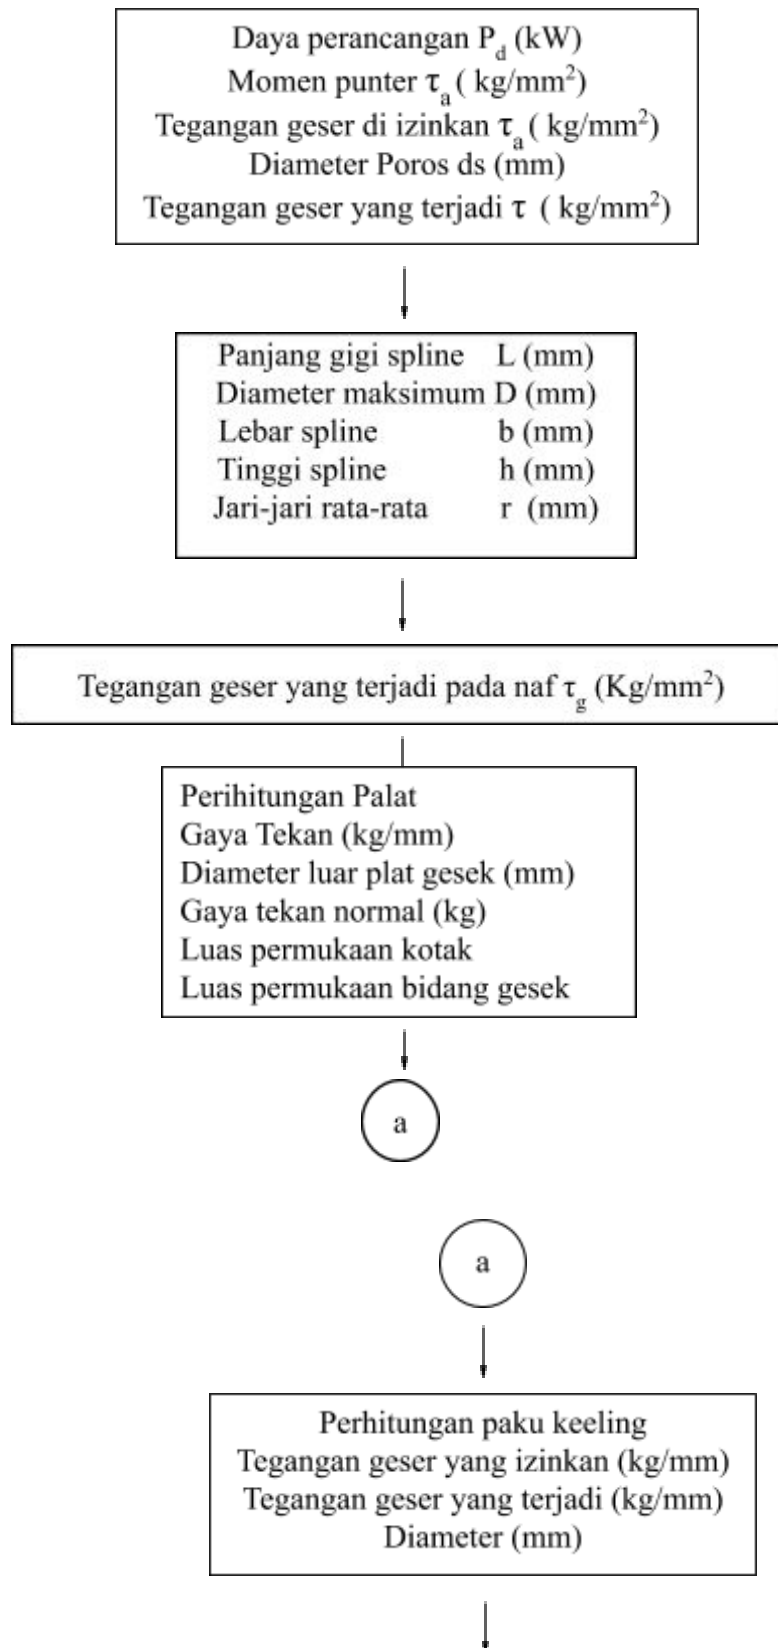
Daya perancangan $P_d$ (kW)
Momen punter $\tau_a$ ( kg/mm$^2$)
Tegangan geser di izinkan $\tau_a$ ( kg/mm$^2$)
Diameter Poros ds (mm)
Tegangan geser yang terjadi $\tau$ ( kg/mm$^2$)

Panjang gigi spline L (mm)
Diameter maksimum D (mm)
Lebar spline b (mm)
Tinggi spline h (mm)
Jari-jari rata-rata r (mm)

Tegangan geser yang terjadi pada naf $\tau_g$ (Kg/mm$^2$)

Perihitungan Palat
Gaya Tekan (kg/mm)
Diameter luar plat gesek (mm)
Gaya tekan normal (kg)
Luas permukaan kotak
Luas permukaan bidang gesek

a

a

Perhitungan paku keeling
Tegangan geser yang izinkan (kg/mm)
Tegangan geser yang terjadi (kg/mm)
Diameter (mm)